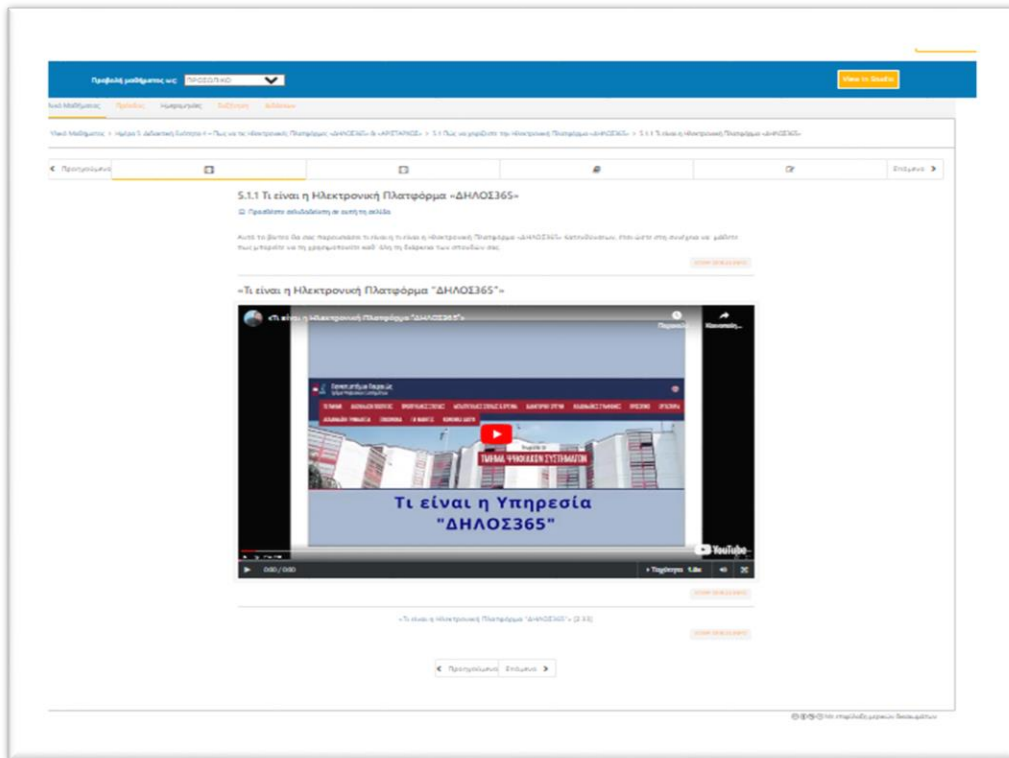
Προβολή μαθήματος ως: ΠΡΟΣΩΠΙΚΟ

View in Studio

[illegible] Μαθήματος   Πρόοδος   Ημερομηνίες   Συζήτηση   Σελίδες

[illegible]

< Προηγούμενο   Επόμενο >

5.1.1 Τι είναι η Ηλεκτρονική Πλατφόρμα «ΔΗΛΟΣ365»

Προσθέστε σελιδοδείκτη σε αυτή τη σελίδα

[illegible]

«Τι είναι η Ηλεκτρονική Πλατφόρμα "ΔΗΛΟΣ365"»

«Τι είναι η Ηλεκτρονική Πλατφόρμα "ΔΗΛΟΣ365"»

ΤΜΗΜΑ ΨΗΦΙΑΚΩΝ ΣΥΣΤΗΜΑΤΩΝ

Τι είναι η Υπηρεσία "ΔΗΛΟΣ365"

YouTube

0:00 / 0:00

«Τι είναι η Ηλεκτρονική Πλατφόρμα "ΔΗΛΟΣ365"» (2:33)

< Προηγούμενο   Επόμενο >

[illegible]